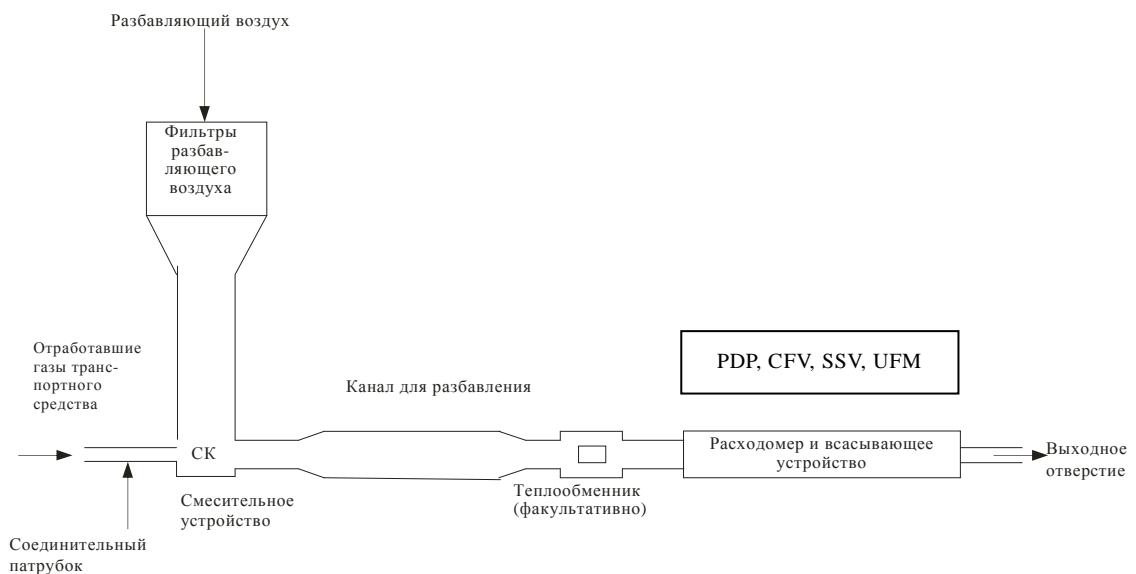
Разбавляющий воздух

Фильтры разбавляющего воздуха

Отработавшие газы транспортного средства

PDP, CFV, SSV, UFM

Канал для разбавления

СК

Расходомер и всасывающее устройство

Выходное отверстие

Смесительное устройство

Теплообменник (факультативно)

Соединительный патрубок